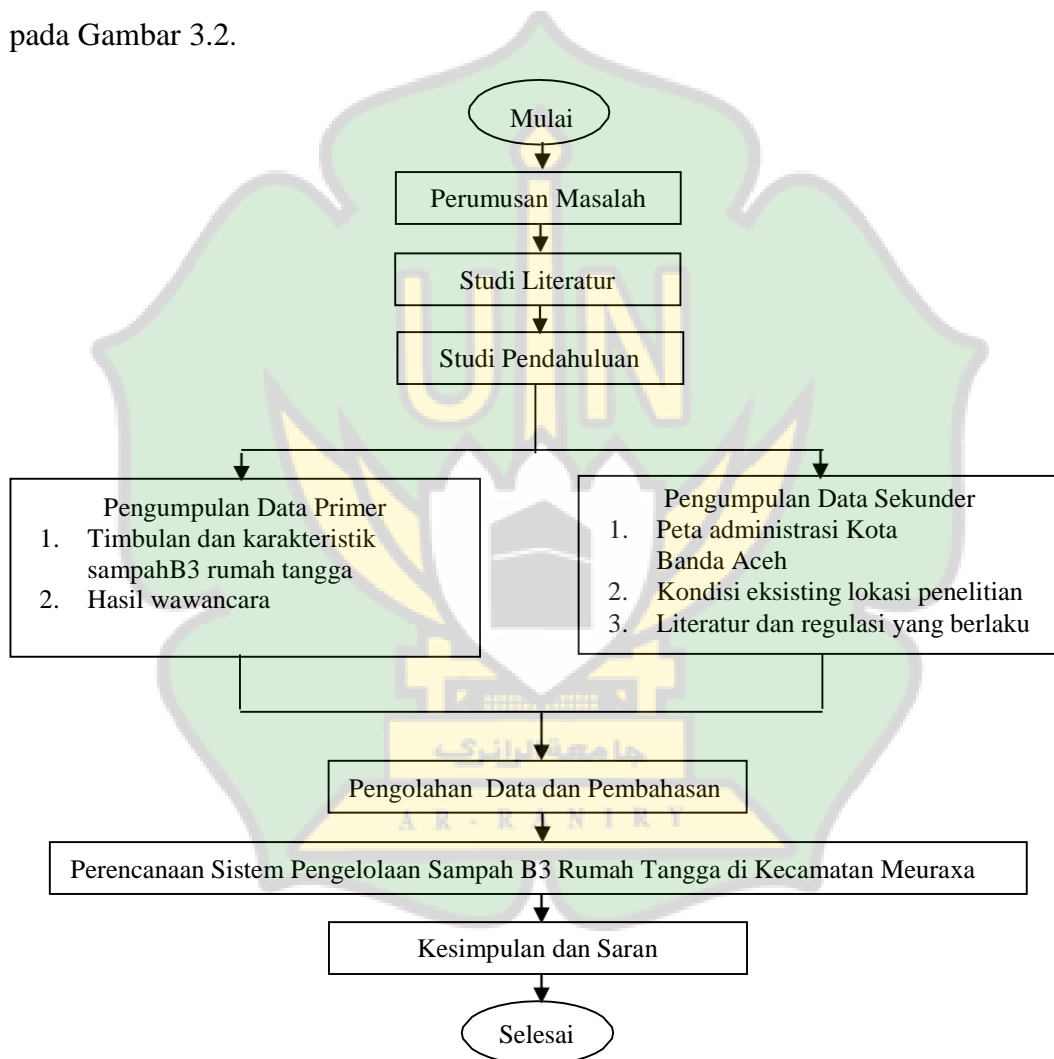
pada Gambar 3.2.

Mulai

Perumusan Masalah

Studi Literatur

Studi Pendahuluan

Pengumpulan Data Primer
1. Timbulan dan karakteristik sampahB3 rumah tangga
2. Hasil wawancara

Pengumpulan Data Sekunder
1. Peta administrasi Kota Banda Aceh
2. Kondisi eksisting lokasi penelitian
3. Literatur dan regulasi yang berlaku

جامعة الرانري
AR-RANIRY

Pengolahan Data dan Pembahasan

Perencanaan Sistem Pengelolaan Sampah B3 Rumah Tangga di Kecamatan Meuraxa

Kesimpulan dan Saran

Selesai